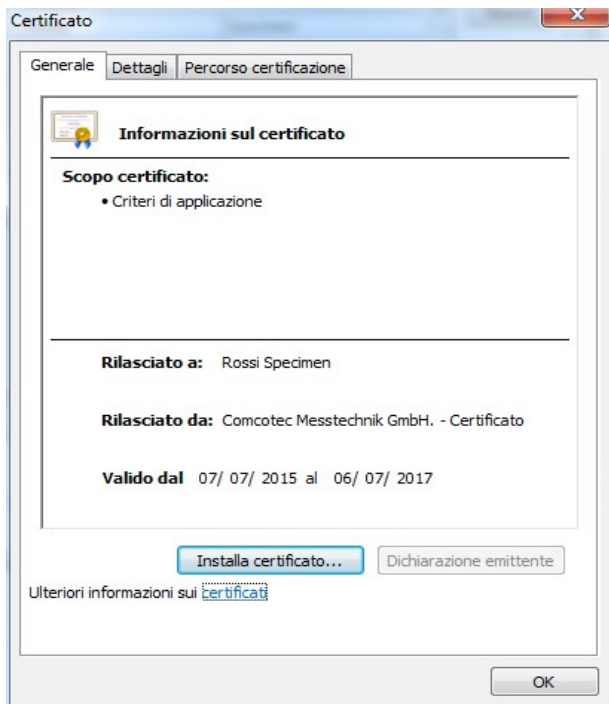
Certificato

Generale | Dettagli | Percorso certificazione

Informazioni sul certificato

Scopo certificato:
• Criteri di applicazione

Rilasciato a: Rossi Specimen

Rilasciato da: Comcotec Messtechnik GmbH. - Certificato

Valido dal 07/ 07/ 2015 al 06/ 07/ 2017

Installa certificato...

Dichiarazione emittente

Ulteriori informazioni sui certificati

OK